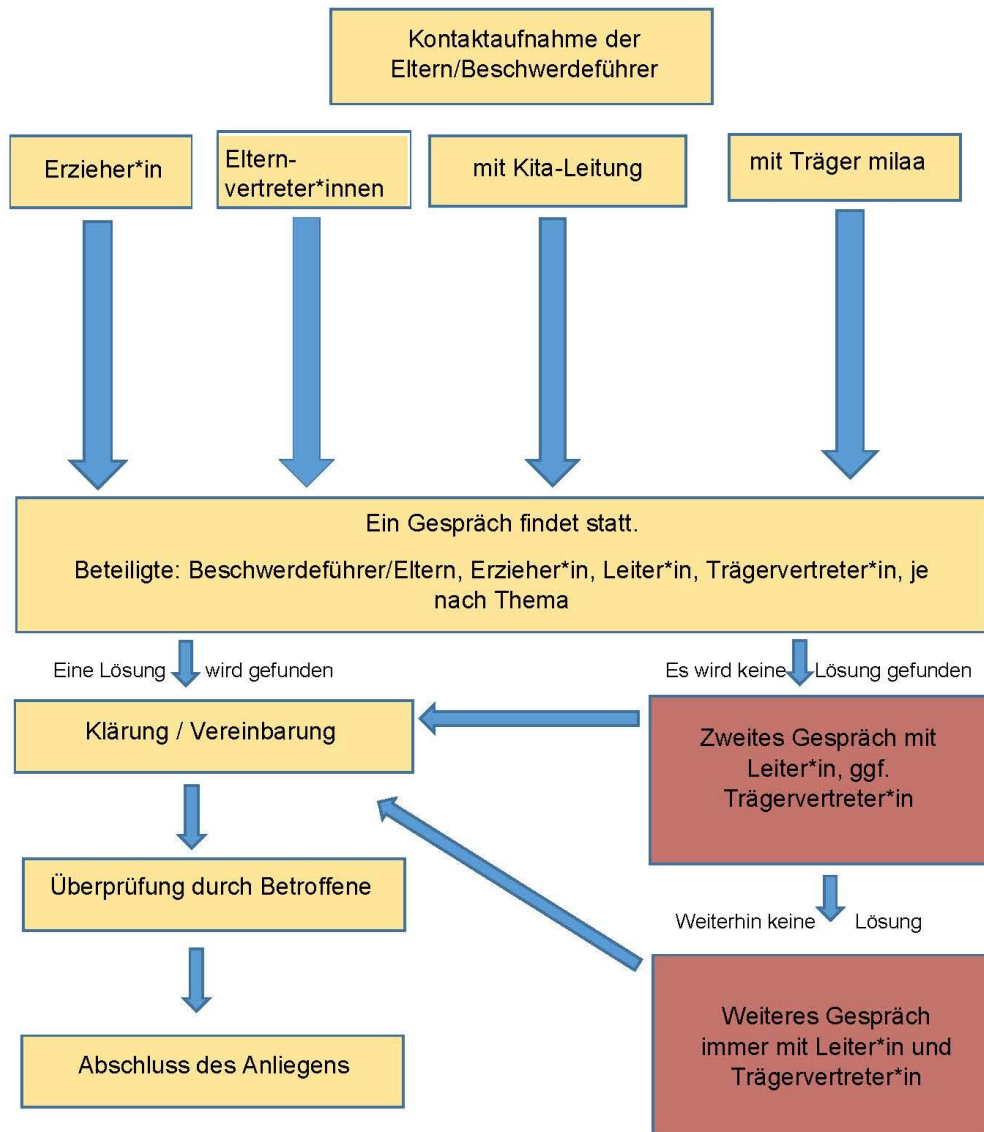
Kontaktaufnahme der Eltern/Beschwerdeführer

Erzieher*in

Eltern-vertreter*innen

mit Kita-Leitung

mit Träger milaa

Ein Gespräch findet statt.

Beteiligte: Beschwerdeführer/Eltern, Erzieher*in, Leiter*in, Trägervertreter*in, je nach Thema

Eine Lösung wird gefunden

Es wird keine Lösung gefunden

Klärung / Vereinbarung

Zweites Gespräch mit Leiter*in, ggf. Trägervertreter*in

Überprüfung durch Betroffene

Weiterhin keine Lösung

Abschluss des Anliegens

Weiteres Gespräch immer mit Leiter*in und Trägervertreter*in